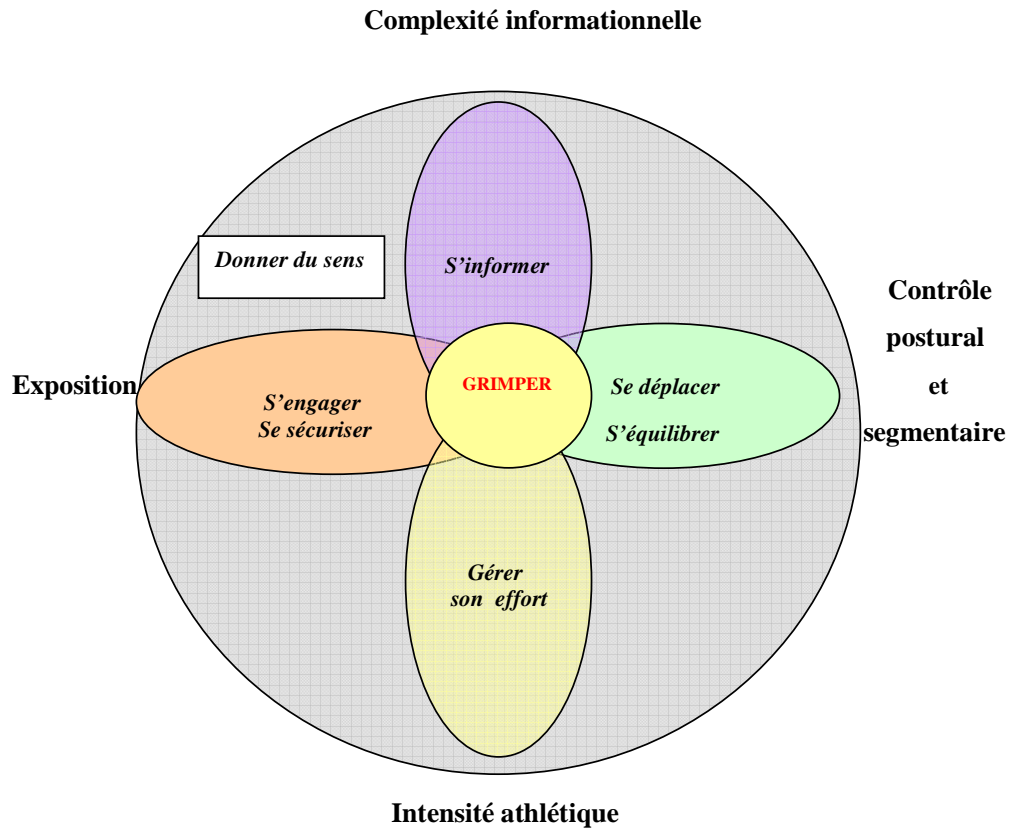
Complexité informationnelle

Donner du sens

S'informer

Contrôle postural et segmentaire

Exposition

S'engager
Se sécuriser

GRIMPER

Se déplacer

S'équilibrer

Gérer son effort

Intensité athlétique